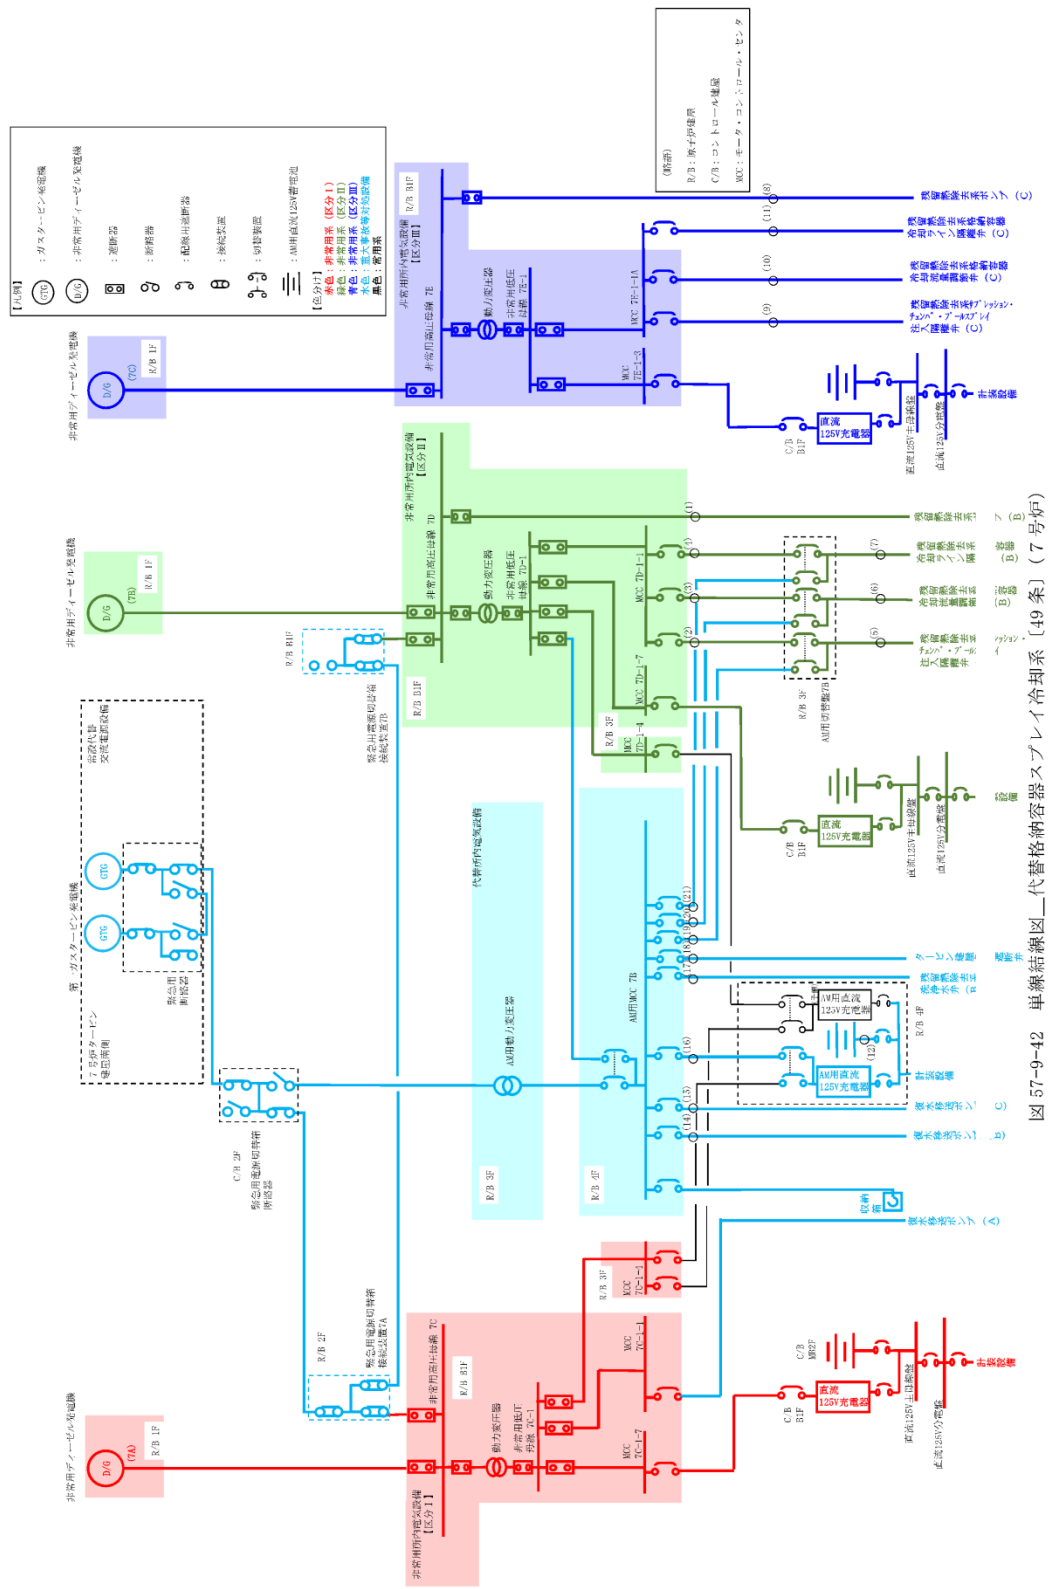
図 57-9-42　単線結線図＿代替格納容器スプレイ冷却系〔49 条〕（7 号炉）

【凡例】
GTG ：ガスタービン発電機
D/G ：非常用ディーゼル発電機
：遮断器
：断路器
：配線用遮断器
：接続装置
：切替装置
：AM用直流125V蓄電池

【色分け】
赤色：非常用系（区分Ⅰ）
緑色：非常用系（区分Ⅱ）
青色：非常用系（区分Ⅲ）
水色：重大事故等対処設備
黒色：常用系

（略語）
R/B：原子炉建屋
C/B：コントロール建屋
MCC：モーター・コントロール・センタ

非常用ディーゼル発電機
D/G (7C)
R/B 1F

非常用所内電気設備【区分Ⅲ】
R/B B1F
非常用高圧母線 7E
動力変圧器
非常用低圧母線 7E-1
MCC 7E-1-3
MCC 7E-1-1A
C/B B1F
直流125V充電器
直流125V主母線盤
直流125V分電盤
計測設備
(8) 残留熱除去系ポンプ（C）
(11) 残留熱除去系格納容器冷却ライン隔離弁（C）
(10) 残留熱除去系格納容器冷却流量調節弁（C）
(9) 残留熱除去系洗浄水弁（フューエル・プールスプレイ・チェンバー）注入隔離弁（C）

非常用ディーゼル発電機
D/G (7B)
R/B 1F

非常用所内電気設備【区分Ⅱ】
非常用高圧母線 7D
動力変圧器
非常用低圧母線 7D-1
R/B B1F
MCC 7D-1-1
MCC 7D-1-7
R/B 3F
MCC 7D-1-4
R/B B1F
緊急用電源切替箱接続装置7B
(1) 残留熱除去系ポンプ（B）
(7) 残留熱除去系格納容器冷却ライン隔離弁（B）
(6) 残留熱除去系格納容器冷却流量調節弁（B）
(5) 残留熱除去系洗浄水弁（フューエル・プールスプレイ・チェンバー）注入隔離弁（B）
R/B 3F
AM用切替盤7B
C/B B1F
直流125V充電器
直流125V主母線盤
直流125V分電盤
計測設備

常設代替交流電源設備
GTG
GTG
第一ガスタービン発電機
緊急用断路器
7号炉タービン建屋南側
C/B 2F
緊急用電源切替箱断路器

代替所内電気設備
AM用動力変圧器
AM用MCC 7B
R/B 3F
R/B 4F
(21) (20) (19) (18) (17) (16) (15) (14) (13) (12)
タービン建屋
残留熱除去系洗浄水弁（B）
R/B 4F
AM用直流125V充電器
AM用直流125V充電器
計測設備
復水移送ポンプ（C）
復水移送ポンプ（B）
復水移送ポンプ（A）
貯留槽

非常用ディーゼル発電機
D/G (7A)
R/B 1F
R/B 2F
緊急用電源切替箱接続装置7A
非常用所内電気設備【区分Ⅰ】
非常用高圧母線 7C
R/B B1F
動力変圧器
非常用低圧母線 7C-1
MCC 7C-1-1
MCC 7C-1-7
R/B 3F
MCC 7C-1-1
C/B MB2F
C/B B1F
直流125V充電器
直流125V主母線盤
直流125V分電盤
計測設備